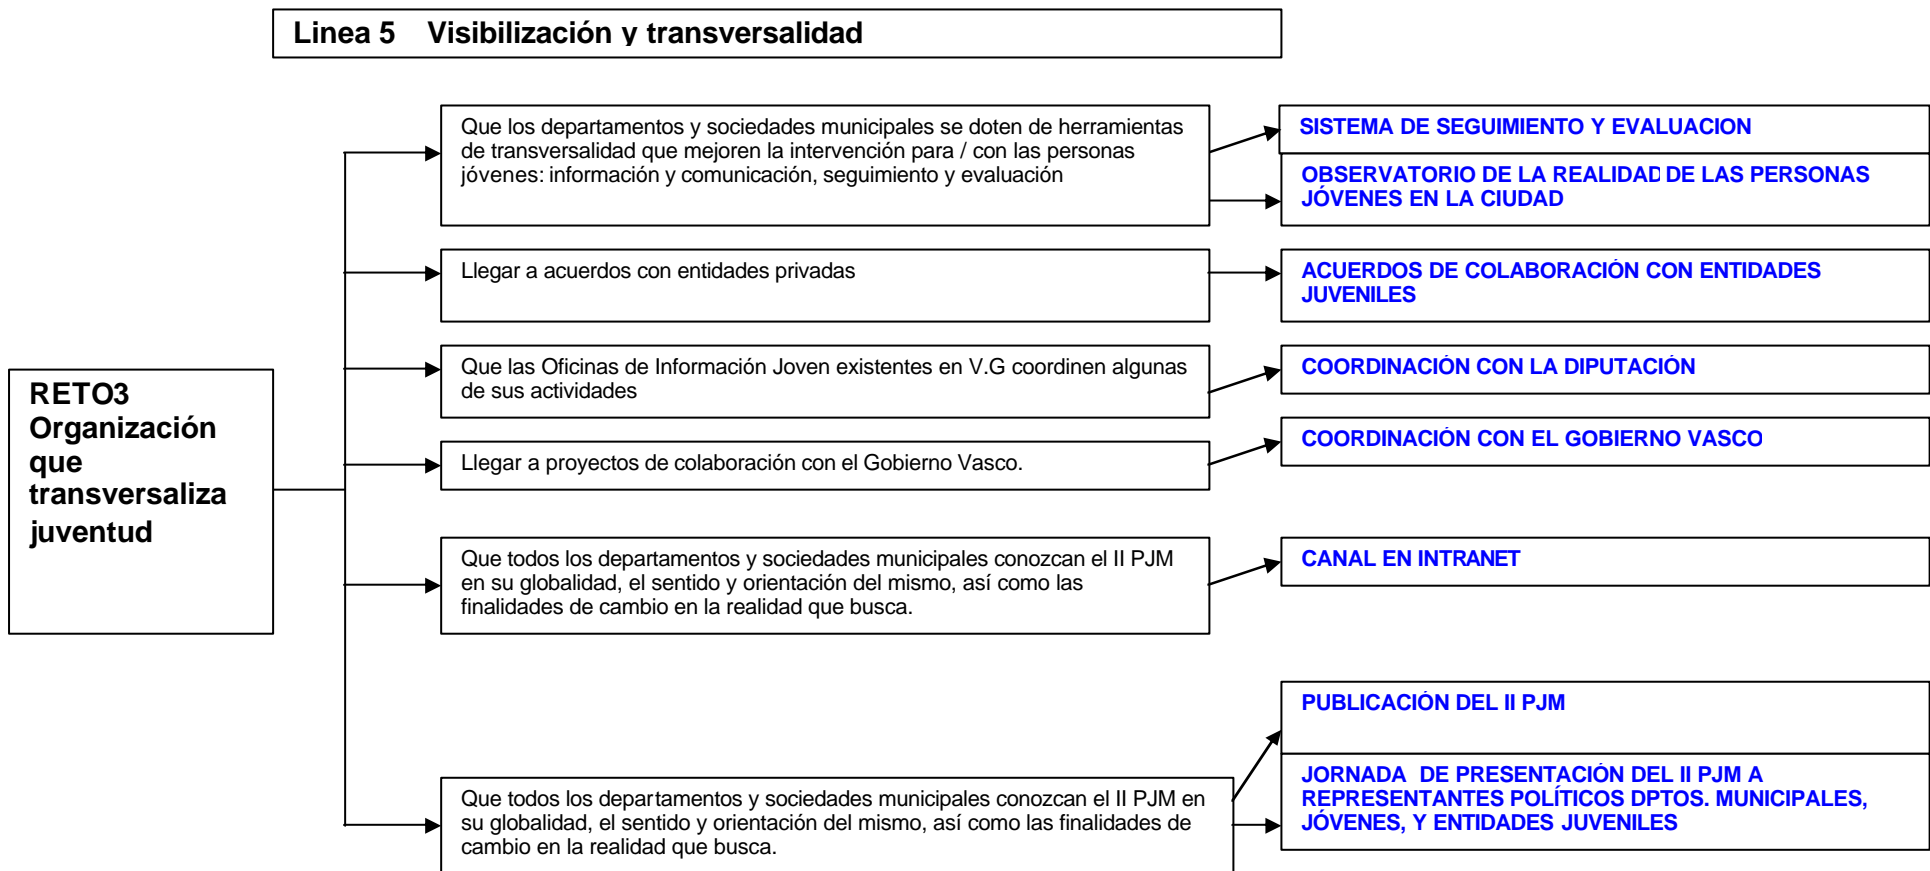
Linea 5 Visibilización y transversalidad

RETO3 Organización que transversaliza juventud

Que los departamentos y sociedades municipales se doten de herramientas de transversalidad que mejoren la intervención para / con las personas jóvenes: información y comunicación, seguimiento y evaluación

SISTEMA DE SEGUIMIENTO Y EVALUACION

OBSERVATORIO DE LA REALIDAD DE LAS PERSONAS JÓVENES EN LA CIUDAD

Llegar a acuerdos con entidades privadas

ACUERDOS DE COLABORACIÓN CON ENTIDADES JUVENILES

Que las Oficinas de Información Joven existentes en V.G coordinen algunas de sus actividades

COORDINACIÓN CON LA DIPUTACIÓN

Llegar a proyectos de colaboración con el Gobierno Vasco.

COORDINACIÓN CON EL GOBIERNO VASCO

Que todos los departamentos y sociedades municipales conozcan el II PJM en su globalidad, el sentido y orientación del mismo, así como las finalidades de cambio en la realidad que busca.

CANAL EN INTRANET

Que todos los departamentos y sociedades municipales conozcan el II PJM en su globalidad, el sentido y orientación del mismo, así como las finalidades de cambio en la realidad que busca.

PUBLICACIÓN DEL II PJM

JORNADA DE PRESENTACIÓN DEL II PJM A REPRESENTANTES POLÍTICOS DPTOS. MUNICIPALES, JÓVENES, Y ENTIDADES JUVENILES